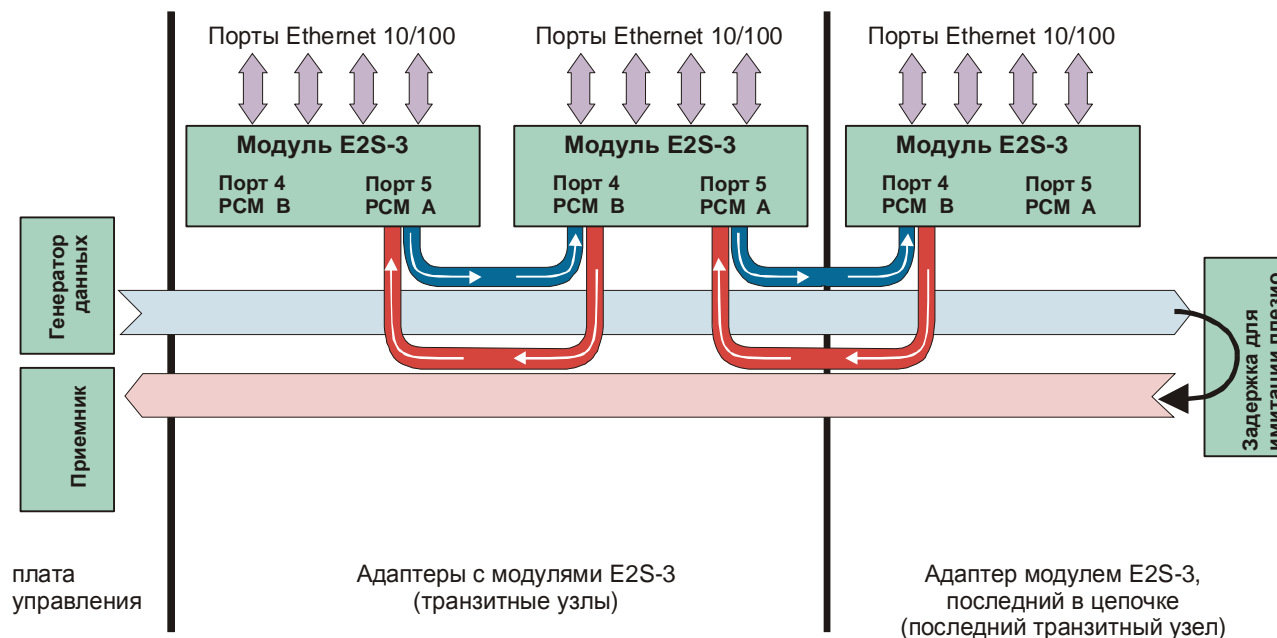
Порты Ethernet 10/100

Порты Ethernet 10/100

Порты Ethernet 10/100

Модуль E2S-3

Порт 4
PCM B

Порт 5
PCM A

Модуль E2S-3

Порт 4
PCM B

Порт 5
PCM A

Модуль E2S-3

Порт 4
PCM B

Порт 5
PCM A

Генератор данных

Приемник

Задержка для имитации плезио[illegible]

плата управления

Адаптеры с модулями E2S-3
(транзитные узлы)

Адаптер модулем E2S-3,
последний в цепочке
(последний транзитный узел)